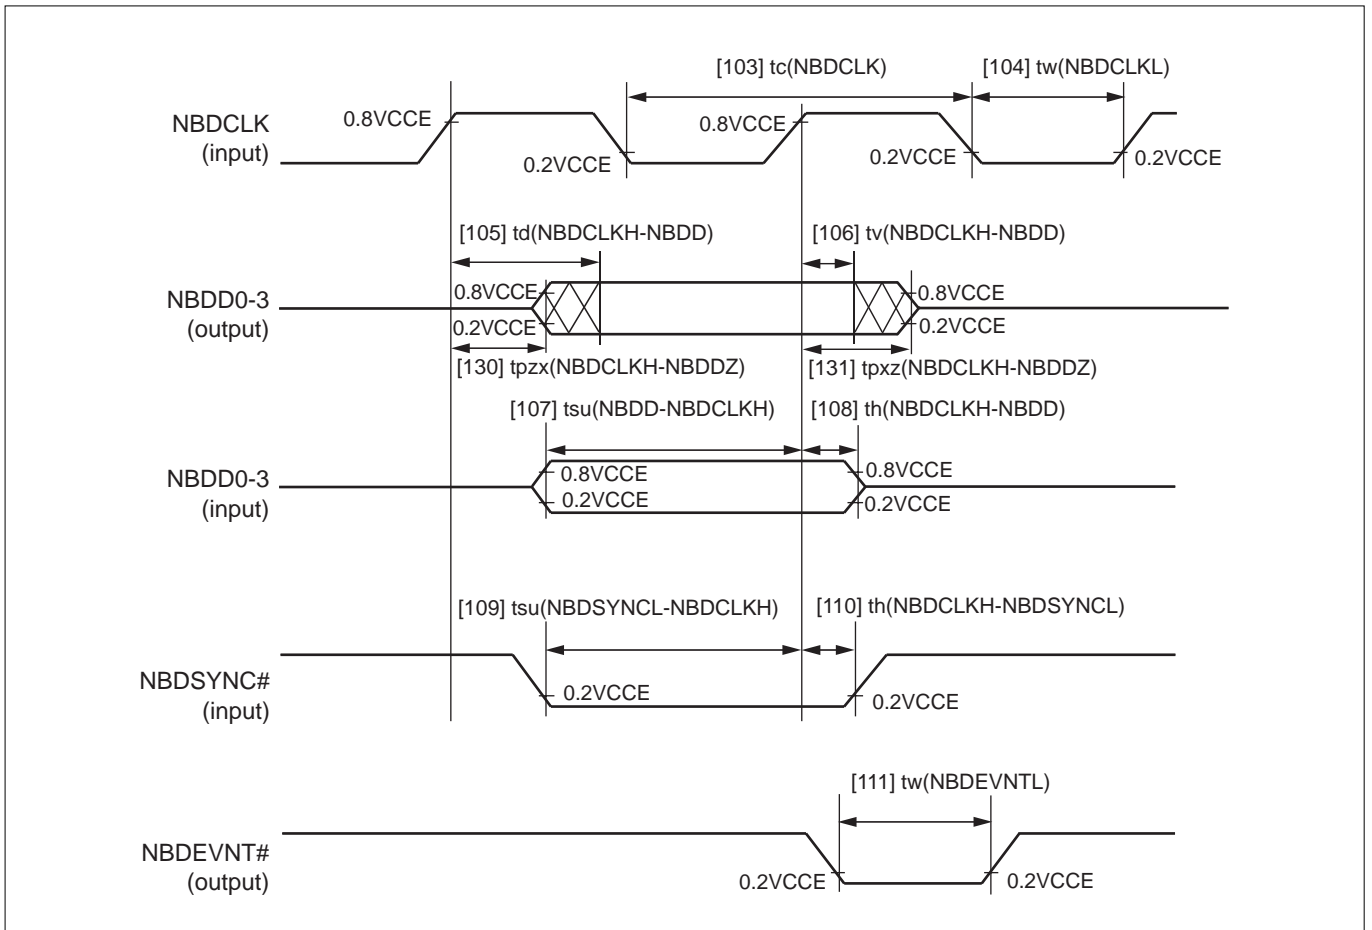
[103] tc(NBDCLK)
[104] tw(NBDCLKL)
NBDCLK
(input)
0.8VCCE
0.2VCCE
0.8VCCE
0.2VCCE
0.2VCCE
[105] td(NBDCLKH-NBDD)
[106] tv(NBDCLKH-NBDD)
NBDD0-3
(output)
0.8VCCE
0.2VCCE
0.8VCCE
0.2VCCE
[130] tpzx(NBDCLKH-NBDDZ)
[131] tpxz(NBDCLKH-NBDDZ)
[107] tsu(NBDD-NBDCLKH)
[108] th(NBDCLKH-NBDD)
NBDD0-3
(input)
0.8VCCE
0.2VCCE
0.8VCCE
0.2VCCE
[109] tsu(NBDSYNCL-NBDCLKH)
[110] th(NBDCLKH-NBDSYNCL)
NBDSYNC#
(input)
0.2VCCE
0.2VCCE
[111] tw(NBDEVNTL)
NBDEVNT#
(output)
0.2VCCE
0.2VCCE